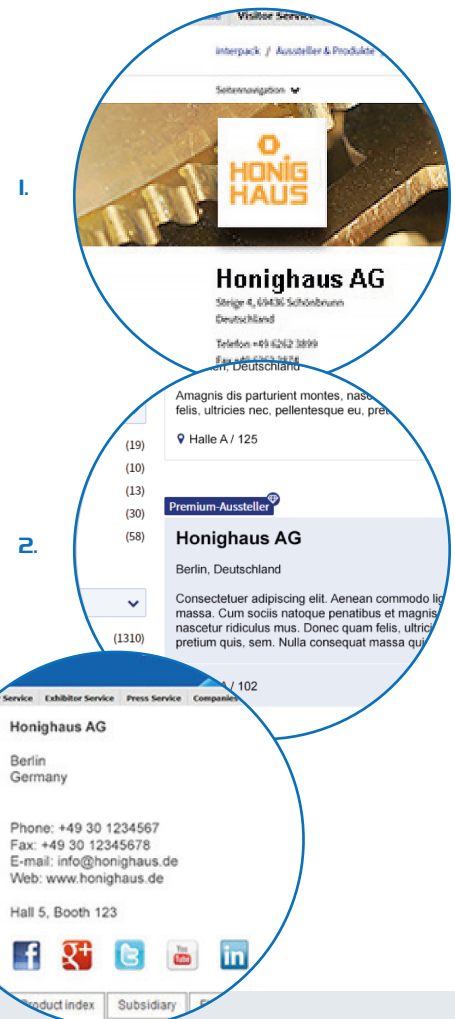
Visitor Service

interpack / Aussteller & Produkte

Seitennavigation

1.

HONIG HAUS

Honighaus AG

Steige 4, 69436 Schönbrunn
Deutschland

Telefon +49 6262 3899
Fax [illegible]
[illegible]en, Deutschland

Amagnis dis parturient montes, nasc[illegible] felis, ultricies nec, pellentesque eu, pre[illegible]

Halle A / 125

(19)
(10)
(13)
(30)
(58)

2.

(1310)

Premium-Aussteller

Honighaus AG

Berlin, Deutschland

Consectetuer adipiscing elit. Aenean commodo lig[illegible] massa. Cum sociis natoque penatibus et magnis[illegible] nascetur ridiculus mus. Donec quam felis, ultrici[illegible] pretium quis, sem. Nulla consequat massa qui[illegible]

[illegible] / 102

Service Exhibitor Service Press Service Companies

Honighaus AG

Berlin
Germany

Phone: +49 30 1234567
Fax: +49 30 12345678
E-mail: info@honighaus.de
Web: www.honighaus.de

Hall 5, Booth 123

You Tube

Product index Subsidiary